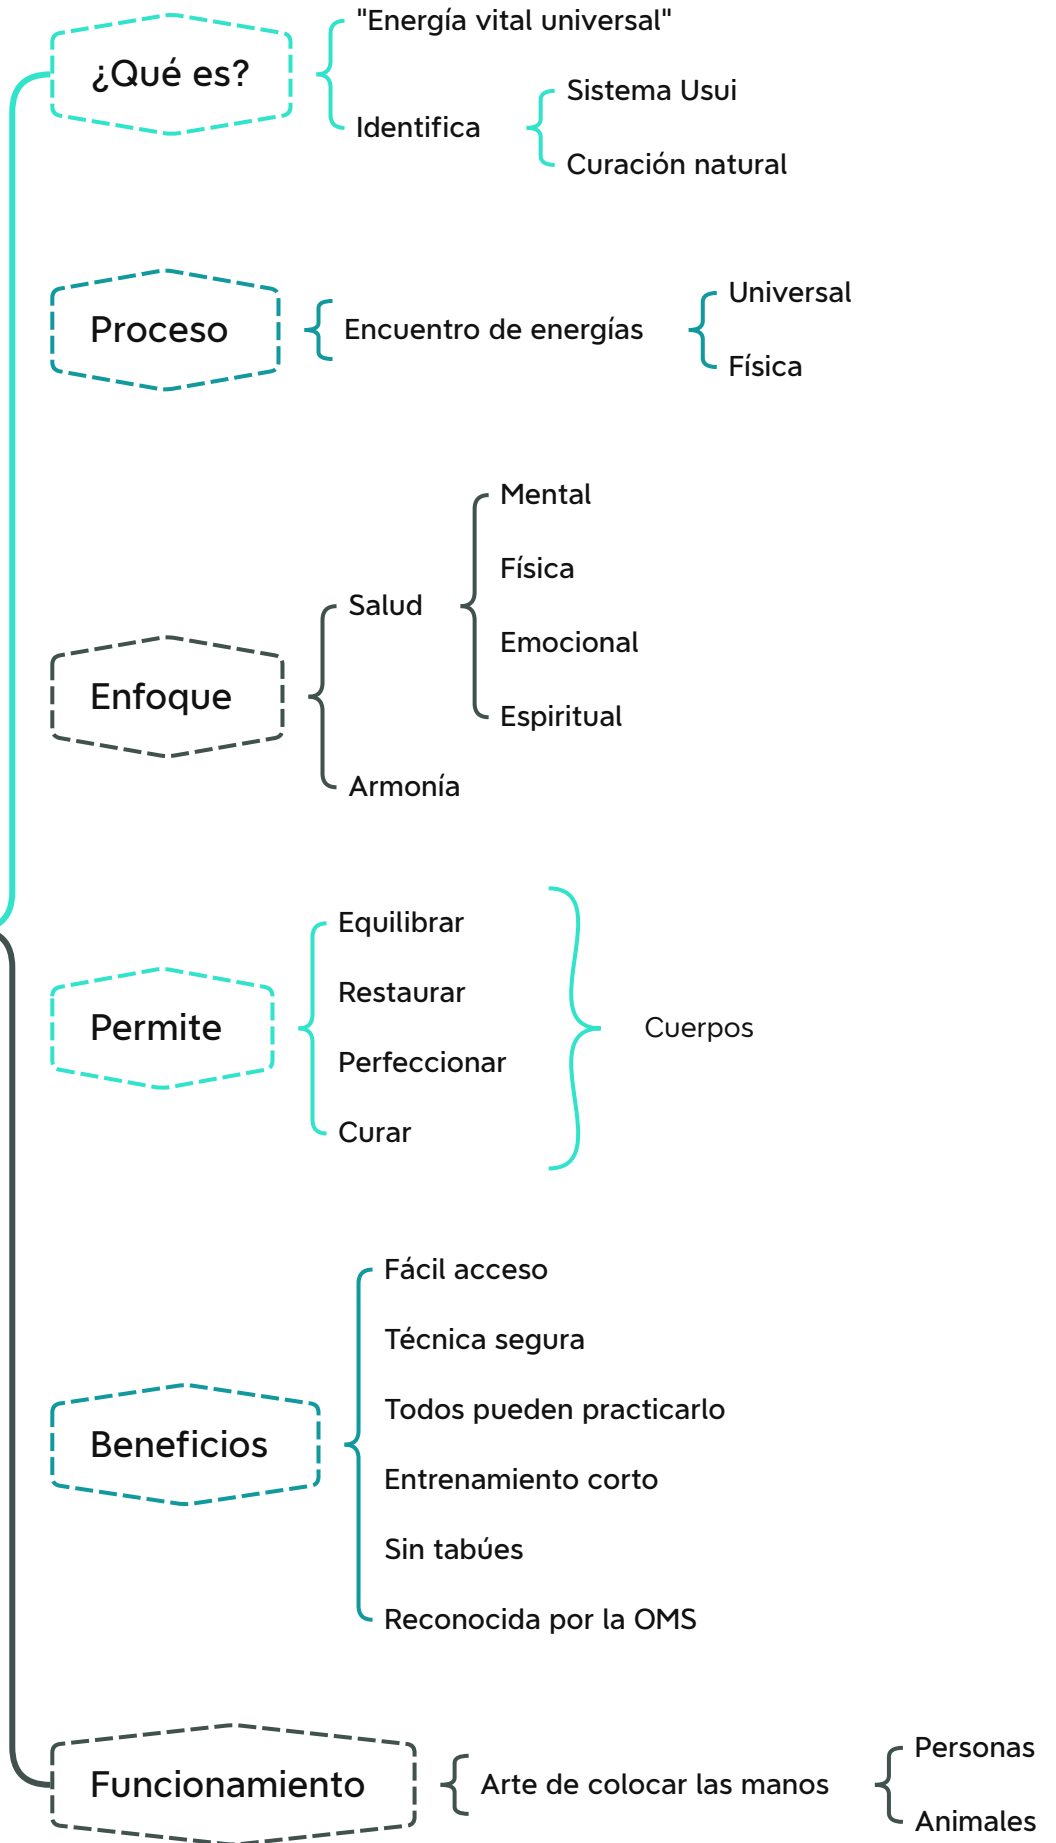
¿Qué es?

"Energía vital universal"

Identifica

Sistema Usui

Curación natural

Proceso

Encuentro de energías

Universal

Física

Enfoque

Salud

Mental

Física

Emocional

Espiritual

Armonía

Permite

Equilibrar

Restaurar

Perfeccionar

Curar

Cuerpos

Beneficios

Fácil acceso

Técnica segura

Todos pueden practicarlo

Entrenamiento corto

Sin tabúes

Reconocida por la OMS

Funcionamiento

Arte de colocar las manos

Personas

Animales